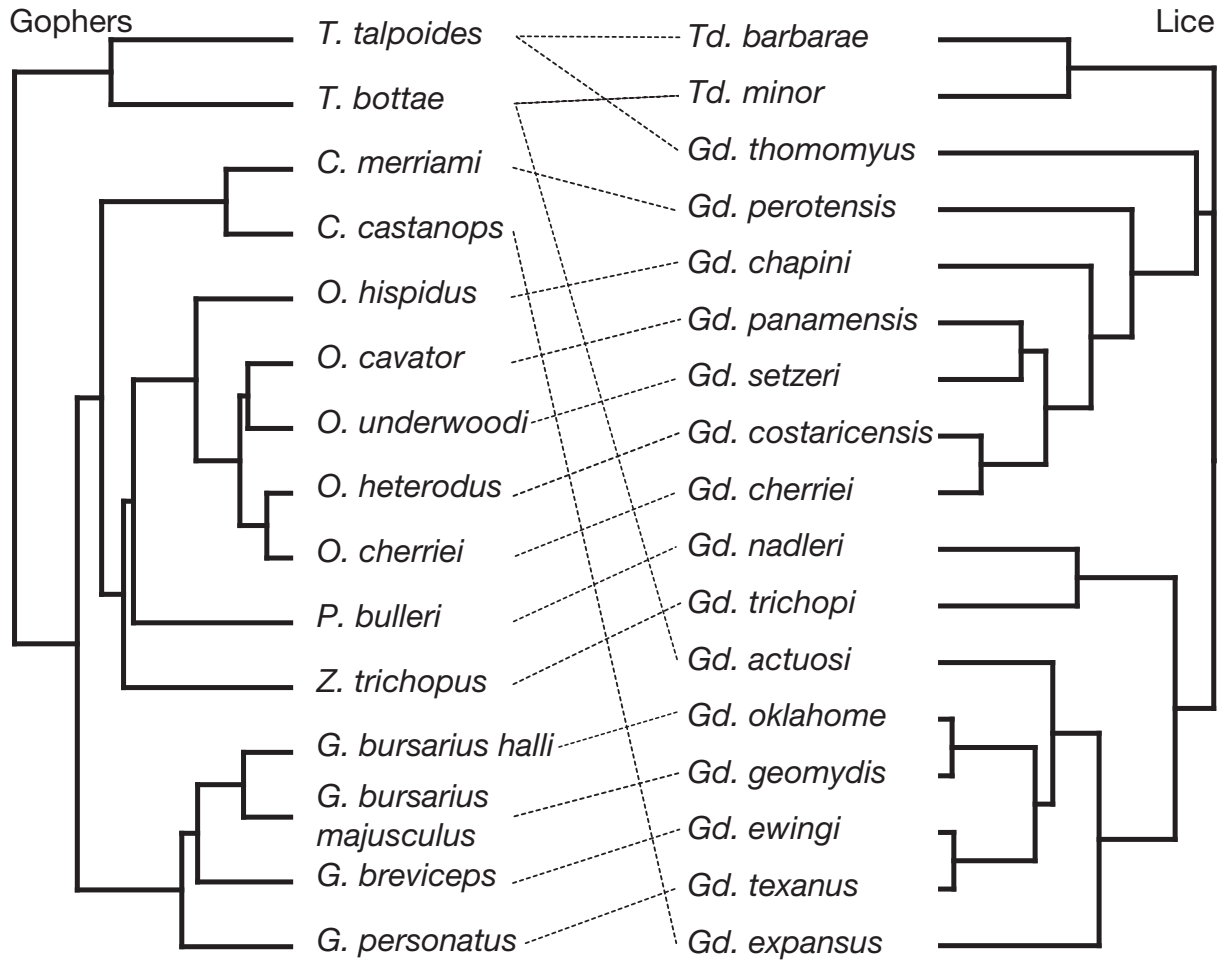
Gophers

T. talpoides

T. bottae

C. merriami

C. castanops

O. hispidus

O. cavator

O. underwoodi

O. heterodus

O. cherriei

P. bulleri

Z. trichopus

G. bursarius halli

G. bursarius majusculus

G. breviceps

G. personatus

Lice

Td. barbarae

Td. minor

Gd. thomomyus

Gd. perotensis

Gd. chapini

Gd. panamensis

Gd. setzeri

Gd. costaricensis

Gd. cherriei

Gd. nadleri

Gd. trichopi

Gd. actuosi

Gd. oklahome

Gd. geomydis

Gd. ewingi

Gd. texanus

Gd. expansus